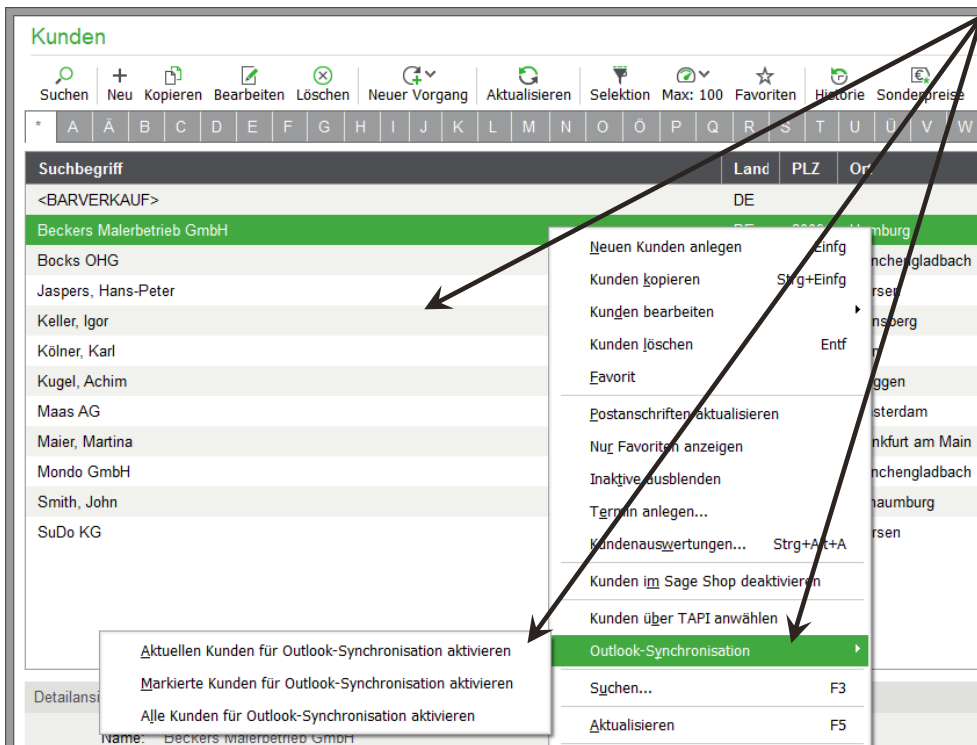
Kunden

Suchen | Neu | Kopieren | Bearbeiten | Löschen | Neuer Vorgang | Aktualisieren | Selektion | Max: 100 | Favoriten | Historie | Sonderpreise

* | A | Ä | B | C | D | E | F | G | H | I | J | K | L | M | N | O | Ö | P | Q | R | S | T | U | Ü | V | W

| Suchbegriff | Land | PLZ | Ort |
|---|---|---|---|
| <BARVERKAUF> | DE | | |
| Beckers Malerbetrieb GmbH | DE | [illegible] | Hamburg |
| Bocks OHG | | | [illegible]nchengladbach |
| Jaspers, Hans-Peter | | | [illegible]rsen |
| Keller, Igor | | | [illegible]nsberg |
| Kölner, Karl | | | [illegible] |
| Kugel, Achim | | | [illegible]ggen |
| Maas AG | | | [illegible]sterdam |
| Maier, Martina | | | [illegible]nkfurt am Main |
| Mondo GmbH | | | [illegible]nchengladbach |
| Smith, John | | | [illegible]haumburg |
| SuDo KG | | | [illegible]rsen |

Neuen Kunden anlegen Einfg
Kunden kopieren Strg+Einfg
Kunden bearbeiten
Kunden löschen Entf
Favorit
Postanschriften aktualisieren
Nur Favoriten anzeigen
Inaktive ausblenden
Termin anlegen...
Kundenauswertungen... Strg+Alt+A
Kunden im Sage Shop deaktivieren
Kunden über TAPI anwählen
Outlook-Synchronisation
Suchen... F3
Aktualisieren F5

Aktuellen Kunden für Outlook-Synchronisation aktivieren
Markierte Kunden für Outlook-Synchronisation aktivieren
Alle Kunden für Outlook-Synchronisation aktivieren

Detailansi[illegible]
Name: Beckers Malerbetrieb GmbH